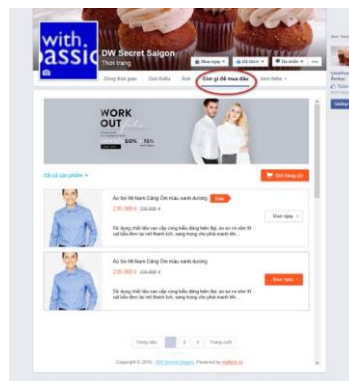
with. assic

DW Secret Saigon
Thời trang

Dòng thời gian
Giới thiệu
Ảnh
Còn gì để mua đâu
Xem thêm

WORK OUT
50%
15%

Tất cả sản phẩm

Áo Sơ Mi Nam Dáng Ôm màu xanh dương
Sale
235.000 đ
Sử dụng chất liệu cao cấp cùng kiểu dáng lịch, áo sơ mi nam lịch sự...
Mua ngay

Áo Sơ Mi Nam Dáng Ôm màu xanh dương
235.000 đ
Sử dụng chất liệu cao cấp cùng kiểu dáng lịch, áo sơ mi nam lịch sự...
Mua ngay

Trang đầu
1
2
3
Trang cuối

Copyright © 2015 - DW Secret Saigon. Powered by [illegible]